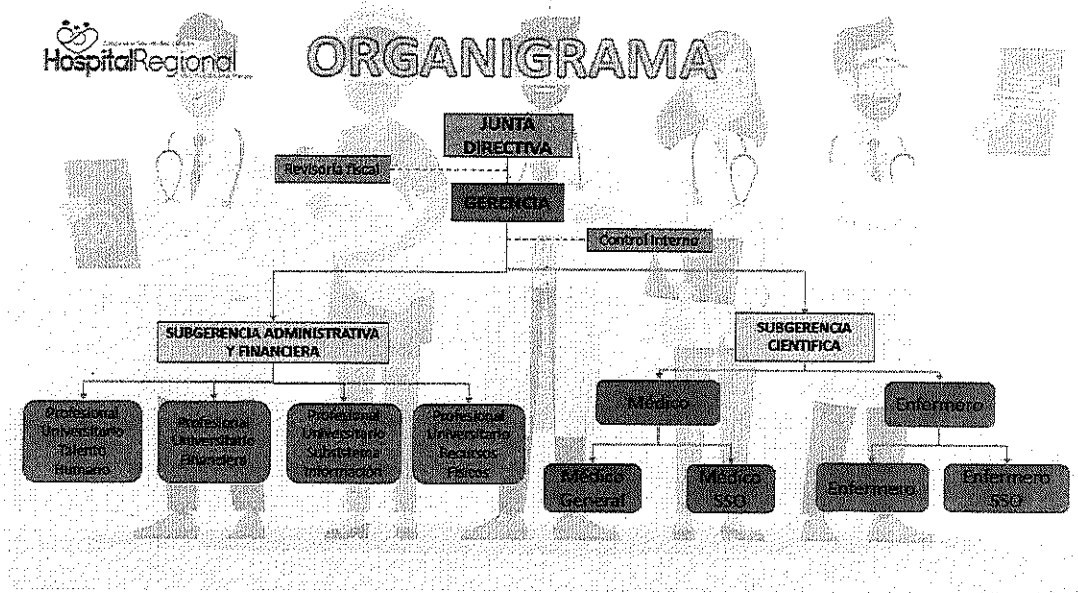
HospitalRegional

ORGANIGRAMA

JUNTA DIRECTIVA

Revisoria Fiscal

GERENCIA

Control Interno

SUBGERENCIA ADMINISTRATIVA Y FINANCIERA

SUBGERENCIA CIENTIFICA

Profesional Universitario Talento Humano

Profesional Universitario Financiero

Profesional Universitario Subsistema Información

Profesional Universitario Recursos Físicos

Médico

Enfermero

Médico General

Médico SSO

Enfermero

Enfermero SSO